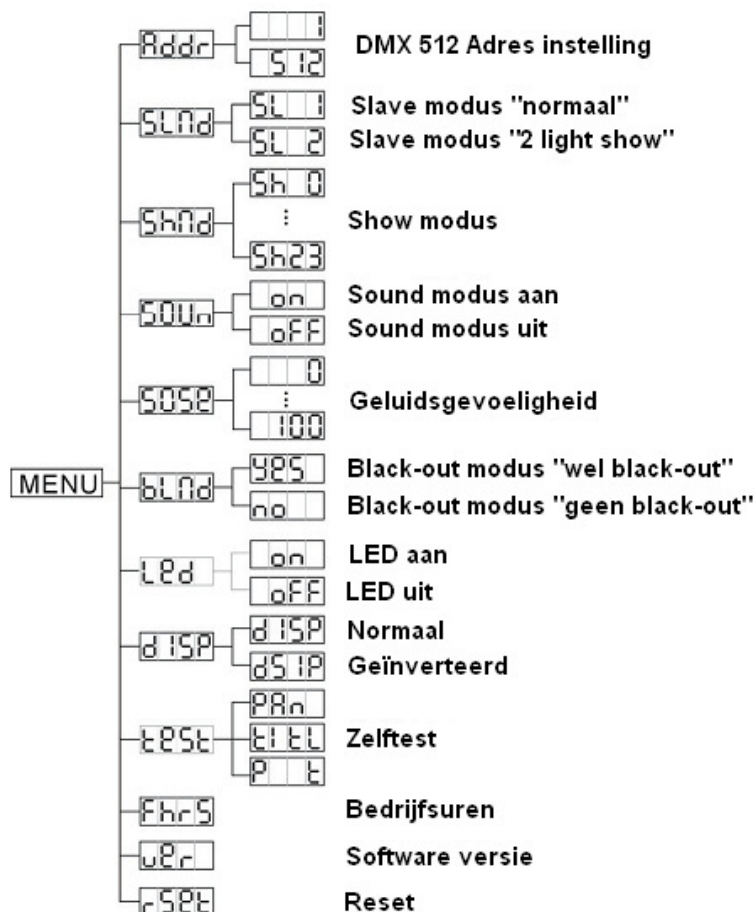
MENU

Addr
1
512
DMX 512 Adres instelling

SLMd
SL 1
SL 2
Slave modus "normaal"
Slave modus "2 light show"

ShMd
Sh 0
⋮
Sh23
Show modus

SOUn
on
oFF
Sound modus aan
Sound modus uit

SOSE
0
⋮
100
Geluidsgevoeligheid

bLMd
YES
no
Black-out modus "wel black-out"
Black-out modus "geen black-out"

LEd
on
oFF
LED aan
LED uit

dISP
dISP
dSIP
Normaal
Geïnverteerd

tESt
PAn
tILt
P t
Zelftest

FhrS
Bedrijfsuren

uEr
Software versie

rSEt
Reset